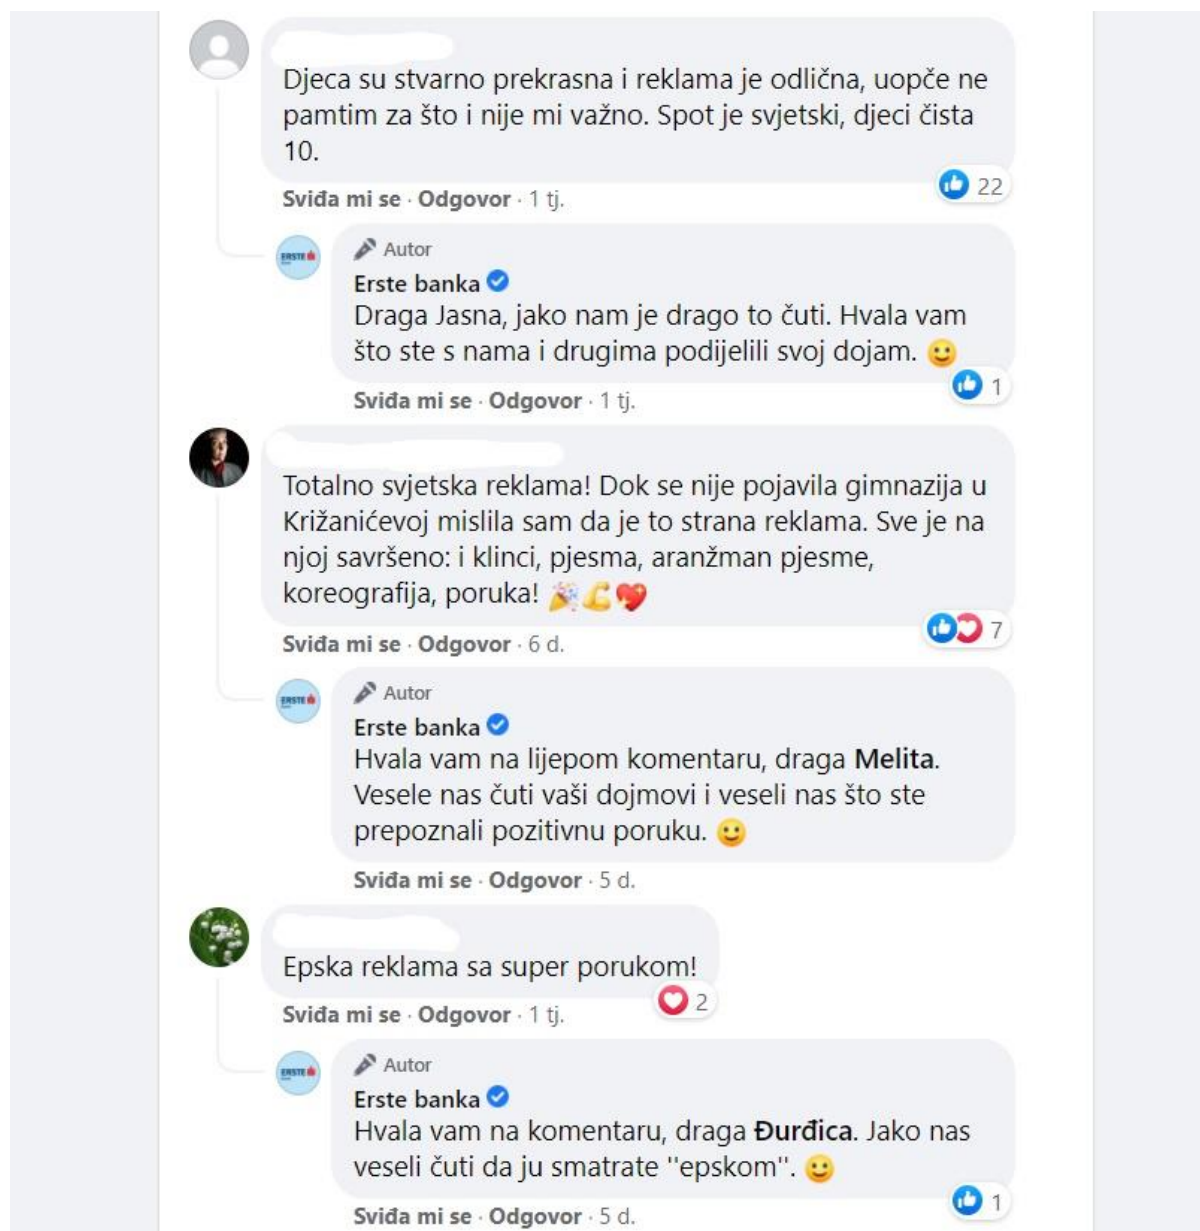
Djeca su stvarno prekrasna i reklama je odlična, uopće ne pamtim za što i nije mi važno. Spot je svjetski, djeci čista 10.

22

Sviđa mi se · Odgovor · 1 tj.

Autor
Erste banka
Draga Jasna, jako nam je drago to čuti. Hvala vam što ste s nama i drugima podijelili svoj dojam. 🙂

1

Sviđa mi se · Odgovor · 1 tj.

Totalno svjetska reklama! Dok se nije pojavila gimnazija u Križanićevoj mislila sam da je to strana reklama. Sve je na njoj savršeno: i klinci, pjesma, aranžman pjesme, koreografija, poruka! 🎉💪❤️

7

Sviđa mi se · Odgovor · 6 d.

Autor
Erste banka
Hvala vam na lijepom komentaru, draga Melita. Vesele nas čuti vaši dojmovi i veseli nas što ste prepoznali pozitivnu poruku. 🙂

Sviđa mi se · Odgovor · 5 d.

Epska reklama sa super porukom!

2

Sviđa mi se · Odgovor · 1 tj.

Autor
Erste banka
Hvala vam na komentaru, draga Đurđica. Jako nas veseli čuti da ju smatrate ''epskom''. 🙂

1

Sviđa mi se · Odgovor · 5 d.